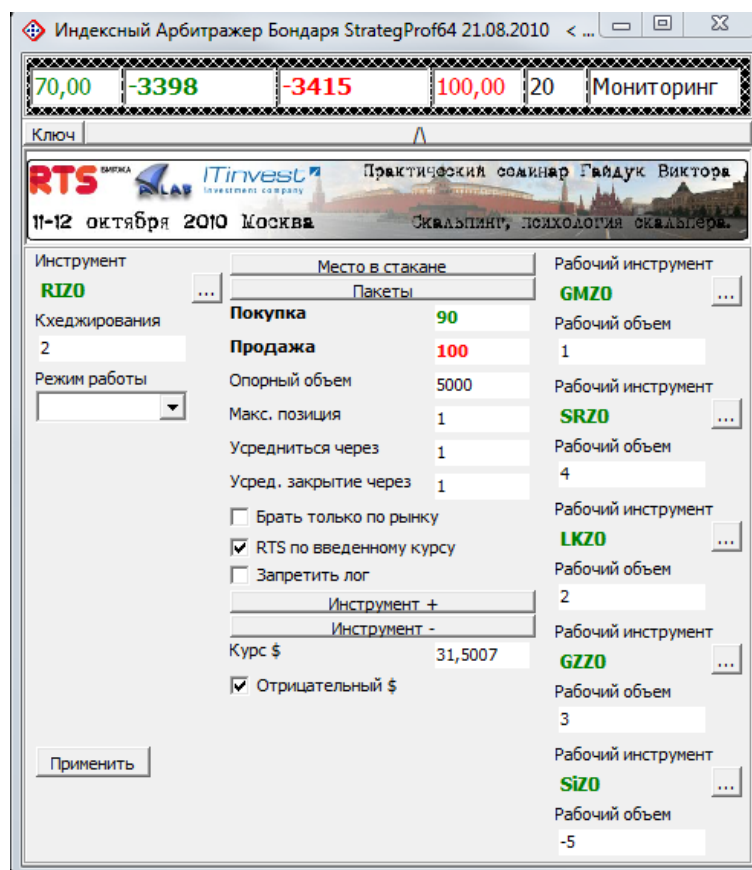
Индексный Арбитражер Бондаря StrategProf64 21.08.2010 < ...

70,00 | -3398 | -3415 | 100,00 | 20 | Мониторинг

Ключ

/\

RTS БИРЖА LAB ITinvest Investment company Практический семинар Гайдук Виктора
11-12 октября 2010 Москва Скальпинг, психология скальпера.

Инструмент
RIZ0 ...
Кхеджирования
2
Режим работы

Место в стакане
Пакеты
Покупка 90
Продажа 100
Опорный объем 5000
Макс. позиция 1
Усредниться через 1
Усред. закрытие через 1
Брать только по рынку
RTS по введенному курсу
Запретить лог
Инструмент +
Инструмент -
Курс $ 31,5007
Отрицательный $

Рабочий инструмент
GMZ0 ...
Рабочий объем
1
Рабочий инструмент
SRZ0 ...
Рабочий объем
4
Рабочий инструмент
LKZ0 ...
Рабочий объем
2
Рабочий инструмент
GZZ0 ...
Рабочий объем
3
Рабочий инструмент
SiZ0 ...
Рабочий объем
-5

Применить